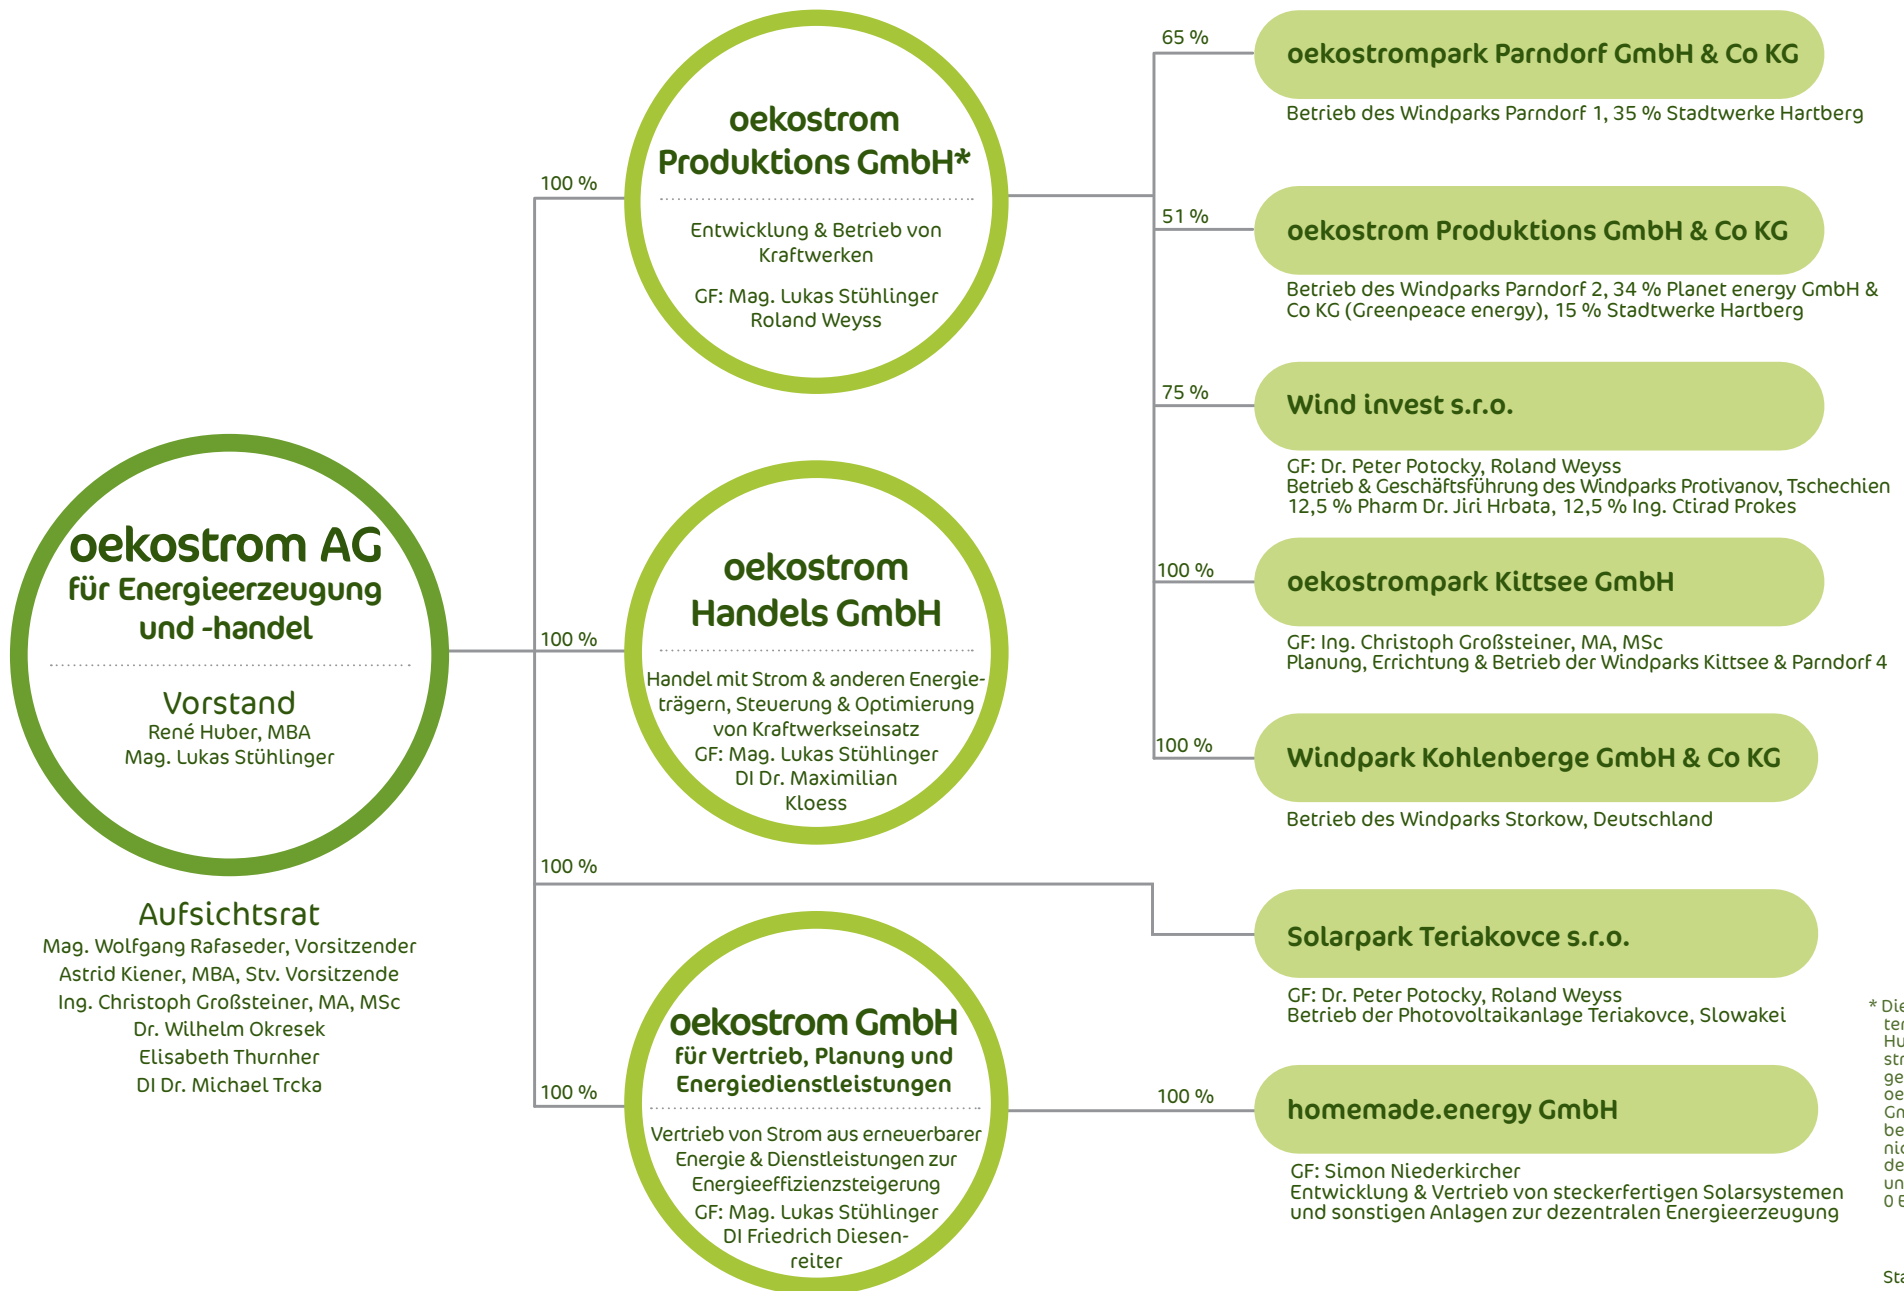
oekostrom AG
für Energieerzeugung und -handel

Vorstand
René Huber, MBA
Mag. Lukas Stühlinger

Aufsichtsrat
Mag. Wolfgang Rafaseder, Vorsitzender
Astrid Kiener, MBA, Stv. Vorsitzende
Ing. Christoph Großsteiner, MA, MSc
Dr. Wilhelm Okresek
Elisabeth Thurnher
DI Dr. Michael Trcka

100 %

oekostrom Produktions GmbH*

Entwicklung & Betrieb von Kraftwerken

GF: Mag. Lukas Stühlinger
Roland Weyss

100 %

oekostrom Handels GmbH

Handel mit Strom & anderen Energieträgern, Steuerung & Optimierung von Kraftwerkseinsatz
GF: Mag. Lukas Stühlinger
DI Dr. Maximilian Kloess

100 %

100 %

oekostrom GmbH
für Vertrieb, Planung und Energiedienstleistungen

Vertrieb von Strom aus erneuerbarer Energie & Dienstleistungen zur Energieeffizienzsteigerung
GF: Mag. Lukas Stühlinger
DI Friedrich Diesenreiter

65 %

oekostrompark Parndorf GmbH & Co KG

Betrieb des Windparks Parndorf 1, 35 % Stadtwerke Hartberg

51 %

oekostrom Produktions GmbH & Co KG

Betrieb des Windparks Parndorf 2, 34 % Planet energy GmbH & Co KG (Greenpeace energy), 15 % Stadtwerke Hartberg

75 %

Wind invest s.r.o.

GF: Dr. Peter Potocky, Roland Weyss
Betrieb & Geschäftsführung des Windparks Protivanov, Tschechien
12,5 % Pharm Dr. Jiri Hrbata, 12,5 % Ing. Ctirad Prokes

100 %

oekostrompark Kittsee GmbH

GF: Ing. Christoph Großsteiner, MA, MSc
Planung, Errichtung & Betrieb der Windparks Kittsee & Parndorf 4

100 %

Windpark Kohlenberge GmbH & Co KG

Betrieb des Windparks Storkow, Deutschland

Solarpark Teriakovce s.r.o.

GF: Dr. Peter Potocky, Roland Weyss
Betrieb der Photovoltaikanlage Teriakovce, Slowakei

100 %

homemade.energy GmbH

GF: Simon Niederkircher
Entwicklung & Vertrieb von steckerfertigen Solarsystemen und sonstigen Anlagen zur dezentralen Energieerzeugung

* Die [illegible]